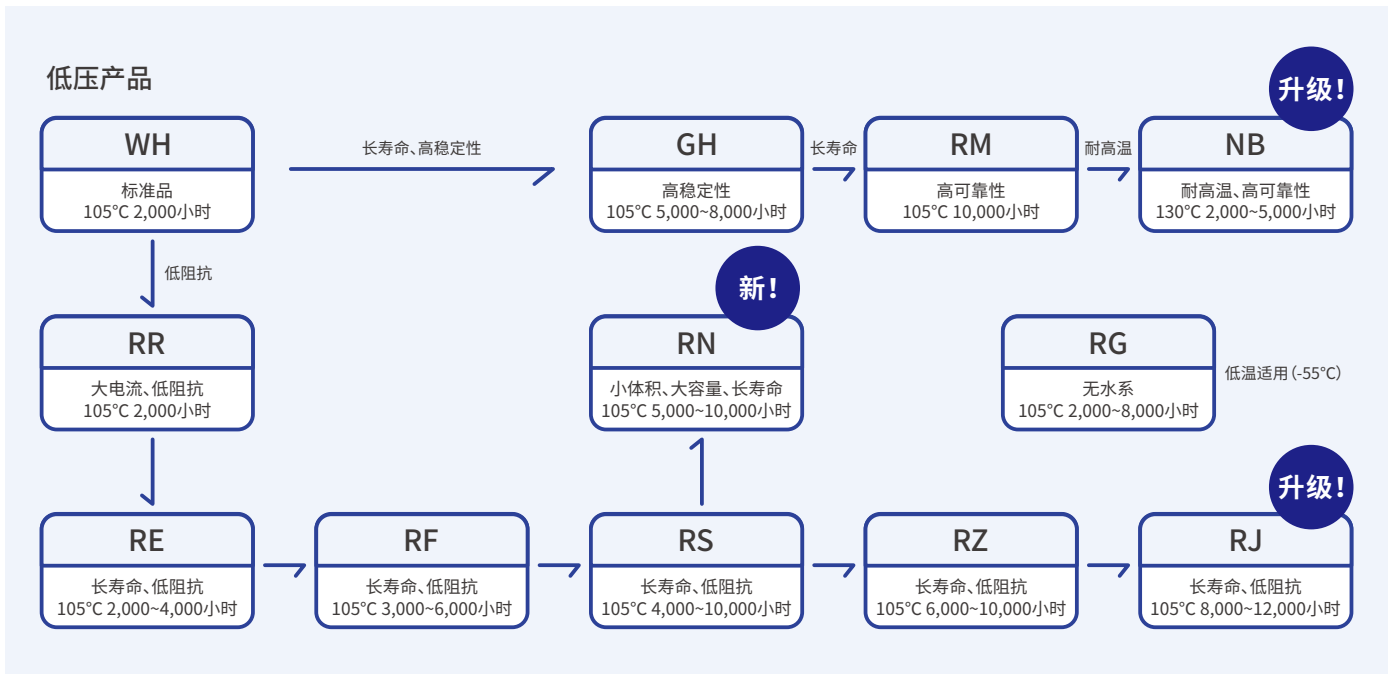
低压产品

WH
标准品
105°C 2,000小时

长寿命、高稳定性

GH
高稳定性
105°C 5,000~8,000小时

长寿命

RM
高可靠性
105°C 10,000小时

耐高温

升级!

NB
耐高温、高可靠性
130°C 2,000~5,000小时

低阻抗

RR
大电流、低阻抗
105°C 2,000小时

新!

RN
小体积、大容量、长寿命
105°C 5,000~10,000小时

RG
无水系
105°C 2,000~8,000小时

低温适用 (-55°C)

RE
长寿命、低阻抗
105°C 2,000~4,000小时

RF
长寿命、低阻抗
105°C 3,000~6,000小时

RS
长寿命、低阻抗
105°C 4,000~10,000小时

RZ
长寿命、低阻抗
105°C 6,000~10,000小时

升级!

RJ
长寿命、低阻抗
105°C 8,000~12,000小时